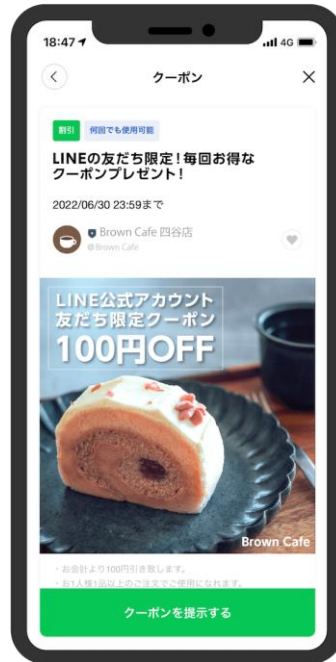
18:47
4G

クーポン

割引
何回でも使用可能

LINEの友だち限定!毎回お得なクーポンプレゼント!

2022/06/30 23:59まで

Brown Cafe 四谷店
@Brown Cafe

LINE公式アカウント
友だち限定クーポン
100円OFF

Brown Cafe

・お会計より100円引き致します。
・お1人様1品以上のご注文でご使用になれます。

クーポンを提示する